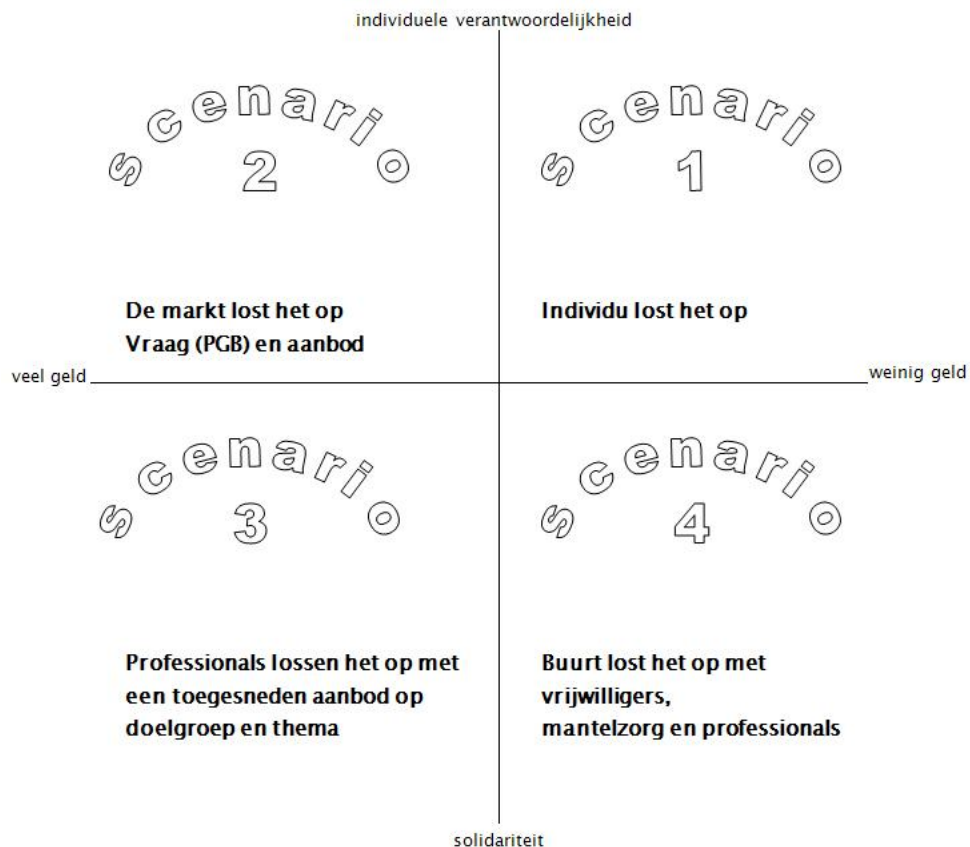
individuele verantwoordelijkheid

scenario
2

scenario
1

De markt lost het op
Vraag (PGB) en aanbod

Individu lost het op

veel geld

weinig geld

scenario
3

scenario
4

Professionals lossen het op met een toegesneden aanbod op doelgroep en thema

Buurt lost het op met vrijwilligers, mantelzorg en professionals

solidariteit